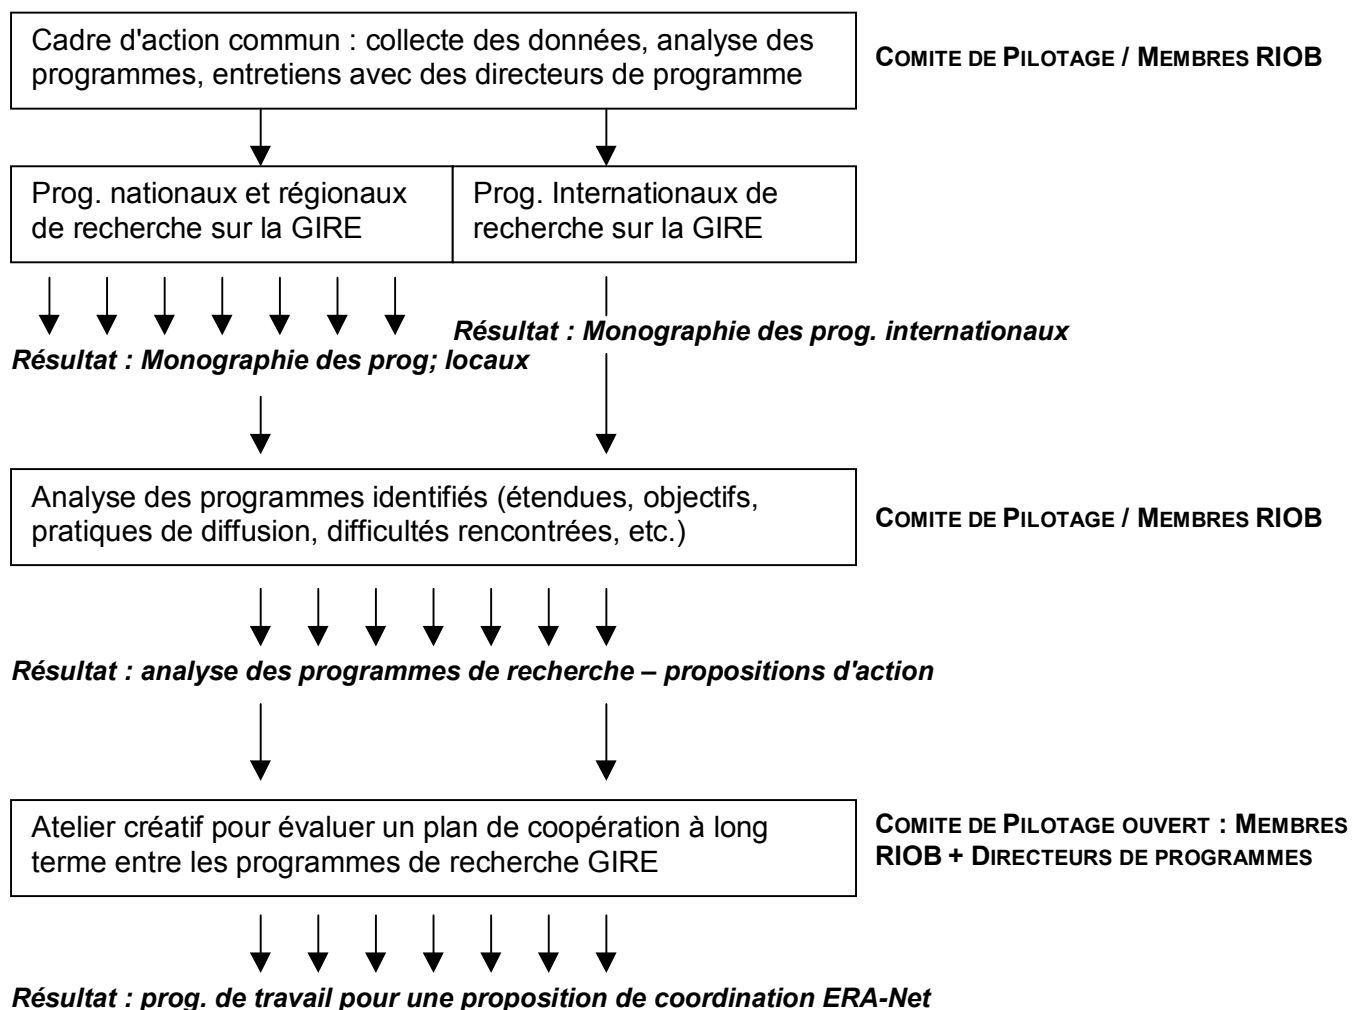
Cadre d'action commun : collecte des données, analyse des programmes, entretiens avec des directeurs de programme

COMITE DE PILOTAGE / MEMBRES RIOB

Prog. nationaux et régionaux de recherche sur la GIRE

Prog. Internationaux de recherche sur la GIRE

Résultat : Monographie des prog. internationaux

Résultat : Monographie des prog; locaux

Analyse des programmes identifiés (étendues, objectifs, pratiques de diffusion, difficultés rencontrées, etc.)

COMITE DE PILOTAGE / MEMBRES RIOB

Résultat : analyse des programmes de recherche – propositions d'action

Atelier créatif pour évaluer un plan de coopération à long terme entre les programmes de recherche GIRE

COMITE DE PILOTAGE OUVERT : MEMBRES RIOB + DIRECTEURS DE PROGRAMMES

Résultat : prog. de travail pour une proposition de coordination ERA-Net